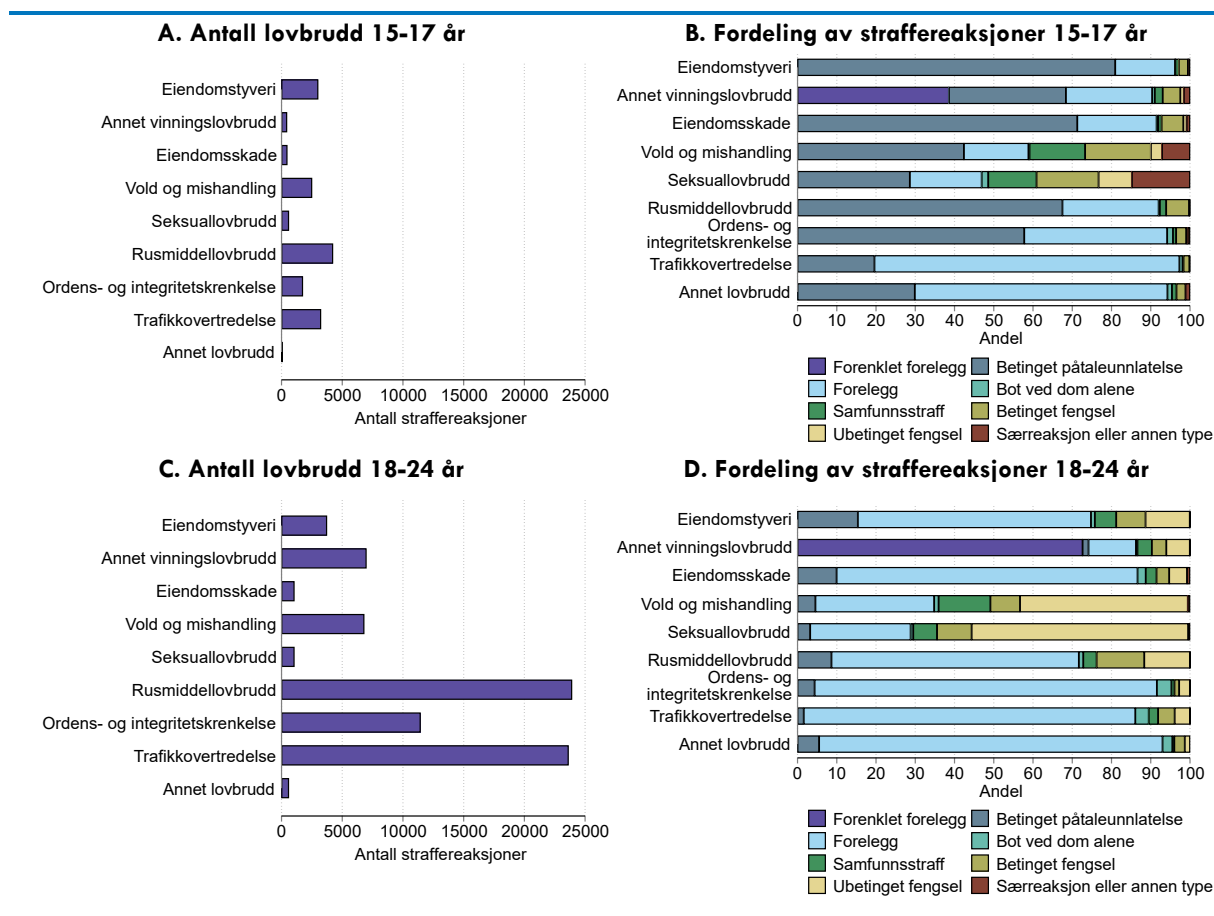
A. Antall lovbrudd 15-17 år

Eiendomstyveri
Annet vinningslovbrudd
Eiendomsskade
Vold og mishandling
Seksuallovbrudd
Rusmiddellovbrudd
Ordens- og integritetskrenkelse
Trafikkovertredelse
Annet lovbrudd

0 5000 10000 15000 20000 25000
Antall straffereaksjoner

B. Fordeling av straffereaksjoner 15-17 år

Eiendomstyveri
Annet vinningslovbrudd
Eiendomsskade
Vold og mishandling
Seksuallovbrudd
Rusmiddellovbrudd
Ordens- og integritetskrenkelse
Trafikkovertredelse
Annet lovbrudd

0 10 20 30 40 50 60 70 80 90 100
Andel

Forenklet forelegg
Betinget påtaleunnlatelse
Forelegg
Bot ved dom alene
Samfunnsstraff
Betinget fengsel
Ubetinget fengsel
Særreaksjon eller annen type

C. Antall lovbrudd 18-24 år

Eiendomstyveri
Annet vinningslovbrudd
Eiendomsskade
Vold og mishandling
Seksuallovbrudd
Rusmiddellovbrudd
Ordens- og integritetskrenkelse
Trafikkovertredelse
Annet lovbrudd

0 5000 10000 15000 20000 25000
Antall straffereaksjoner

D. Fordeling av straffereaksjoner 18-24 år

Eiendomstyveri
Annet vinningslovbrudd
Eiendomsskade
Vold og mishandling
Seksuallovbrudd
Rusmiddellovbrudd
Ordens- og integritetskrenkelse
Trafikkovertredelse
Annet lovbrudd

0 10 20 30 40 50 60 70 80 90 100
Andel

Forenklet forelegg
Betinget påtaleunnlatelse
Forelegg
Bot ved dom alene
Samfunnsstraff
Betinget fengsel
Ubetinget fengsel
Særreaksjon eller annen type